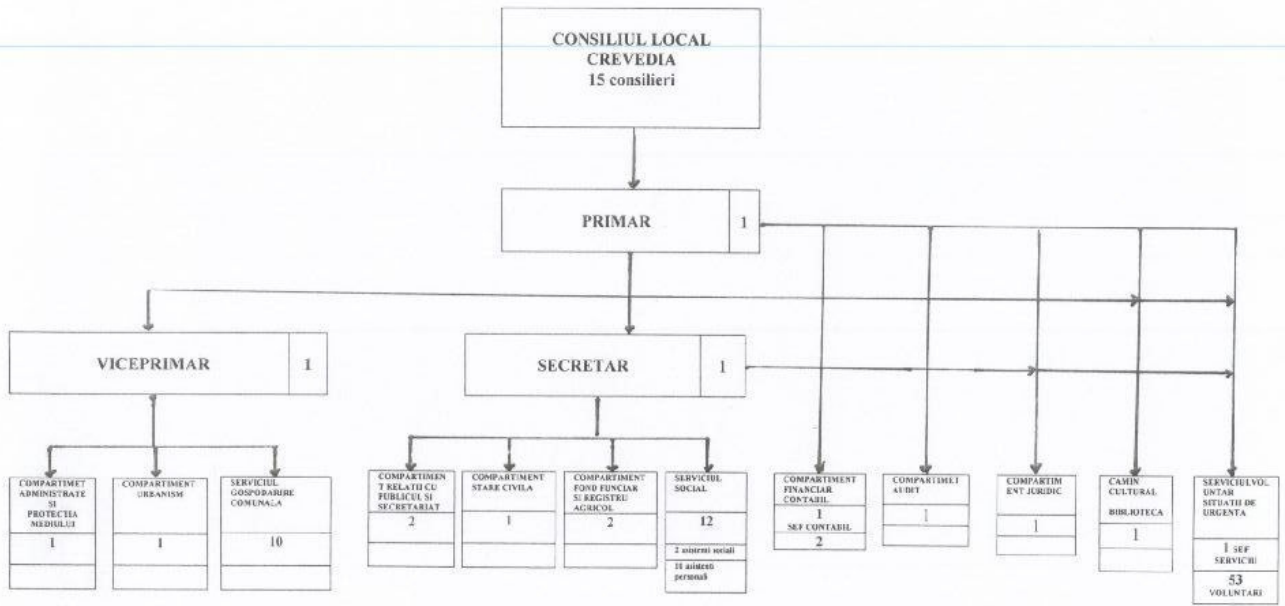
CONSILIUL LOCAL
CREVEDIA
15 consilieri

PRIMAR 1

VICEPRIMAR 1

SECRETAR 1

COMPARTIMET ADMINISTRATE SI PROTECTIA MEDIULUI
1

COMPARTIMENT URBANISM
1

SERVICIUL GOSPODARIRE COMUNALA
10

COMPARTIMENT RELATII CU PUBLICUL SI SECRETARIAT
2

COMPARTIMENT STARE CIVILA
1

COMPARTIMENT FOND FUNCIAR SI REGISTRU AGRICOL
2

SERVICIUL SOCIAL
12
2 asistenti sociali
10 asistenti personali

COMPARTIMENT FINANCIAR CONTABIL
1
SEF CONTABIL
2

COMPARTIMET AUDIT
1

COMPARTIMENT JURIDIC
1

CAMIN CULTURAL
BIBLIOTECA
1

SERVICIULVOLUNTAR SITUATII DE URGENTA
1 SEF SERVICIU
53
VOLUNTARI